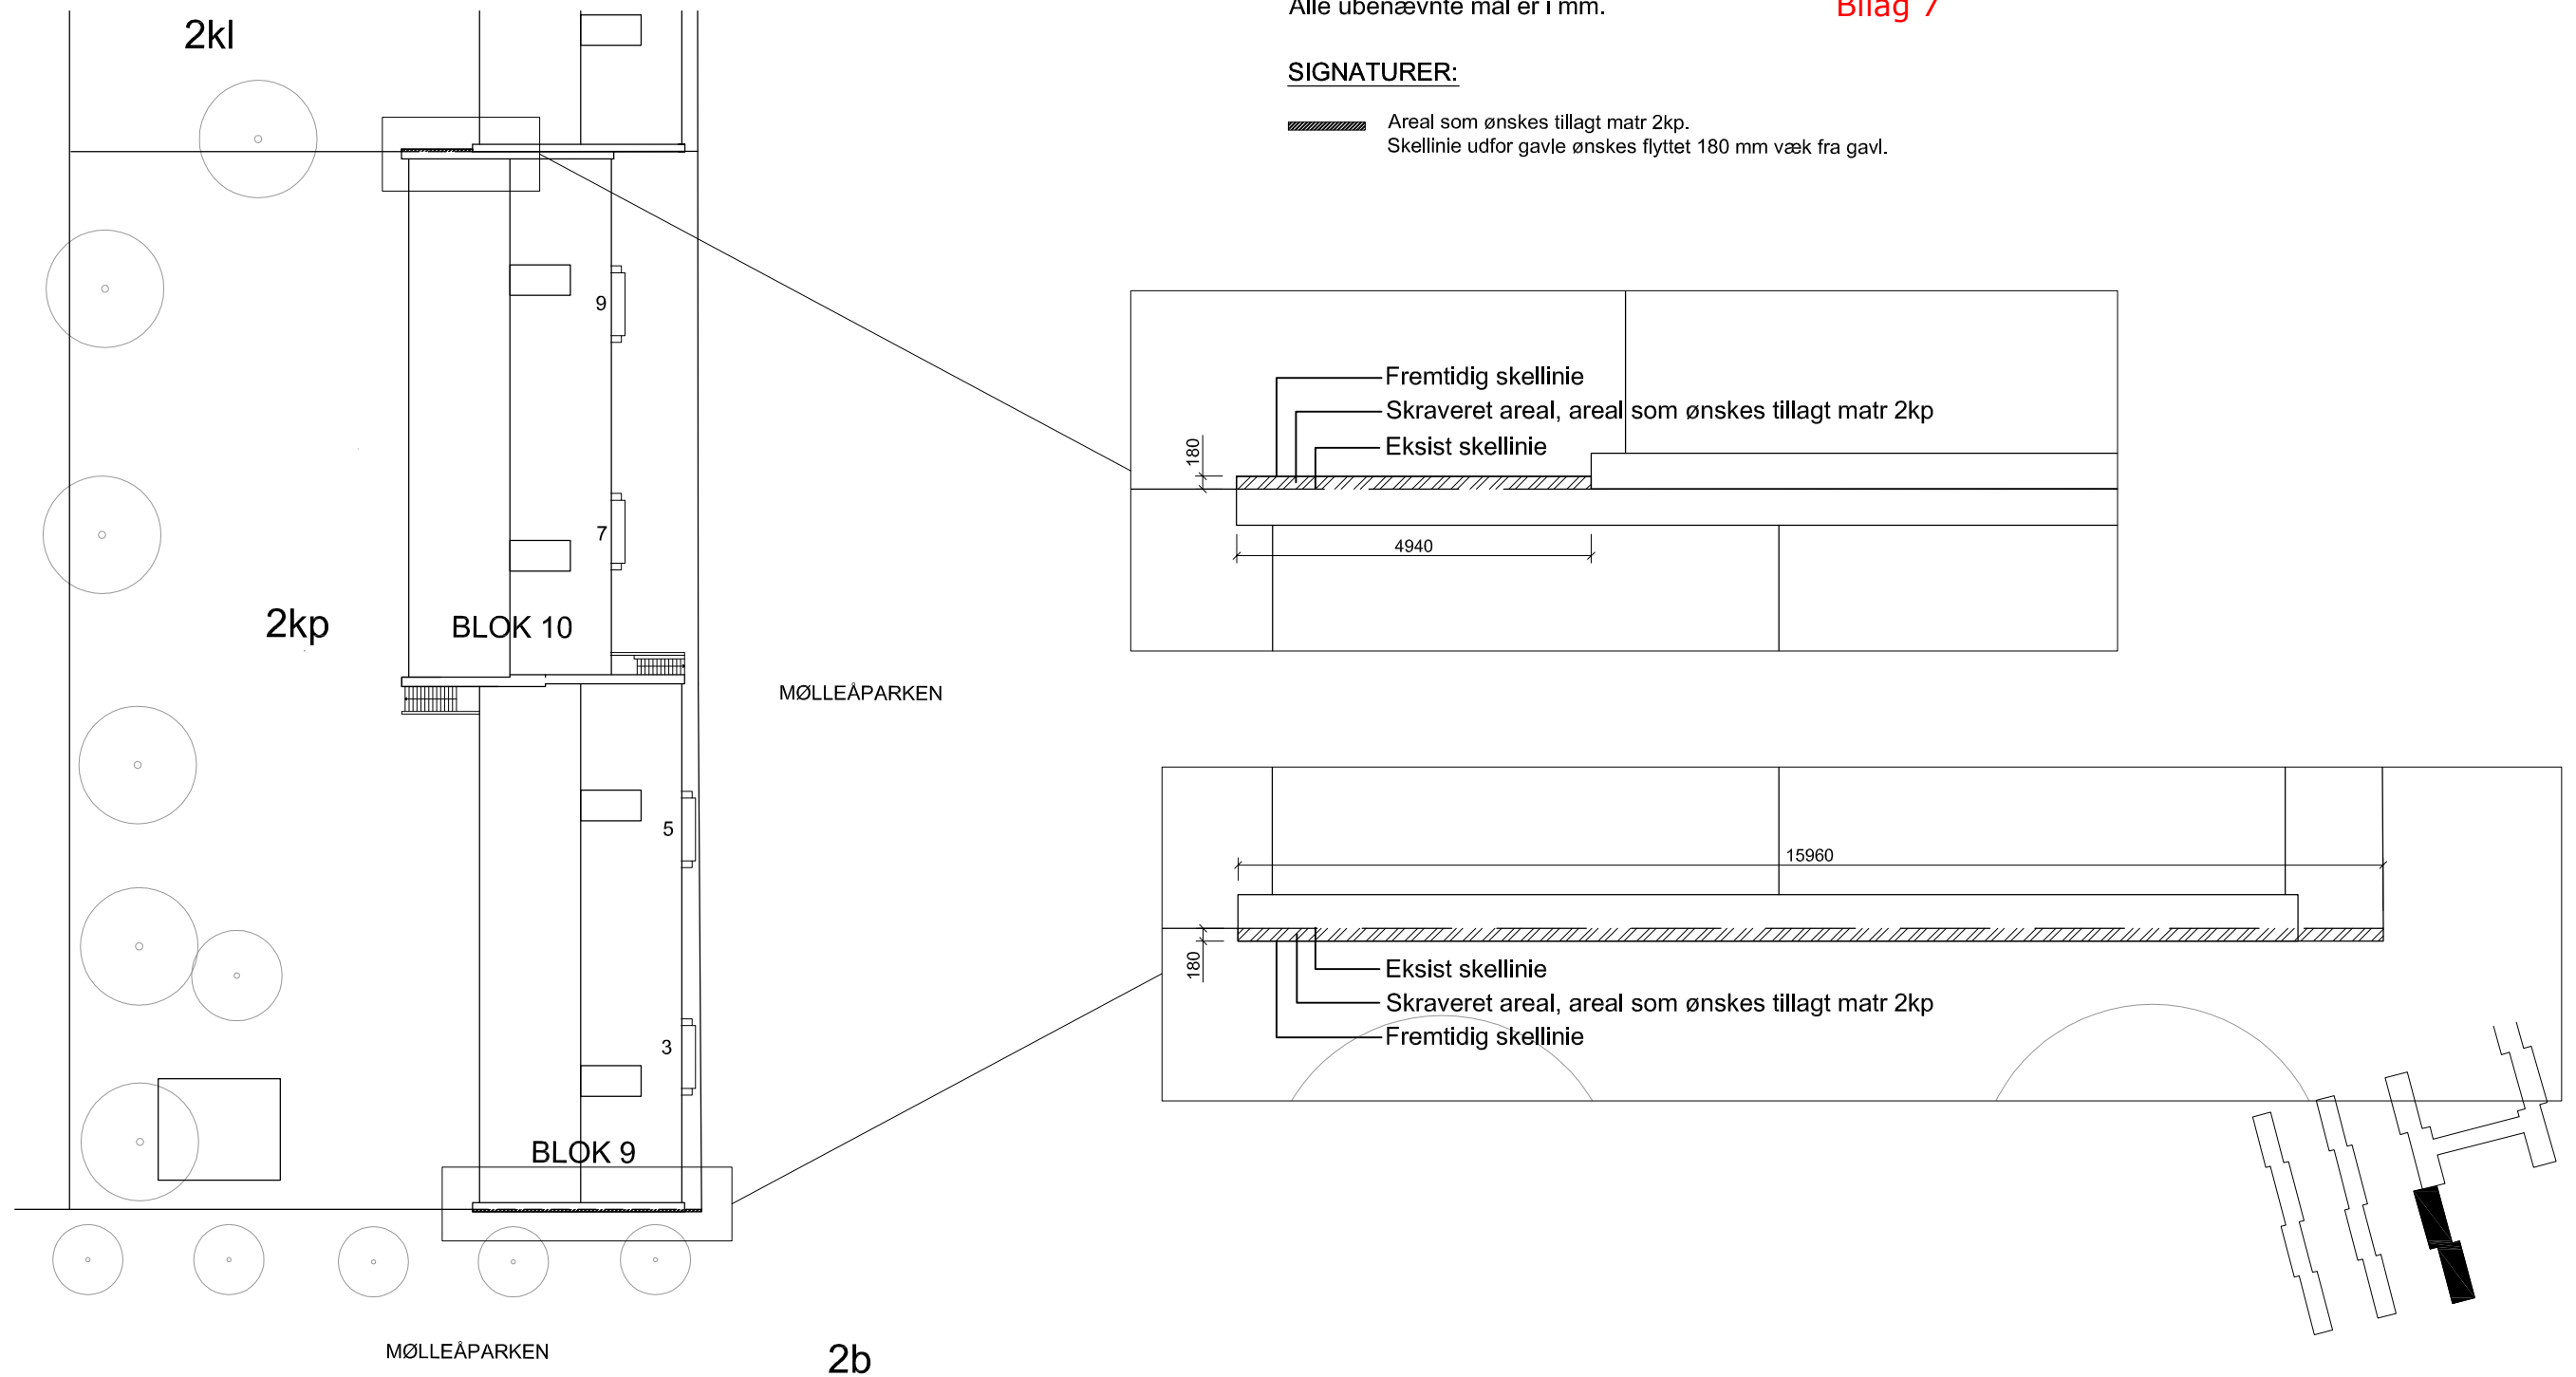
Alle ubenævnte mål er i mm.

Bilag 7

SIGNATURER:

Areal som ønskes tillagt matr 2kp.
Skellinie udfor gavle ønskes flyttet 180 mm væk fra gavl.

2kl

9

7

2kp

BLOK 10

Fremtidig skellinie
Skraveret areal, areal som ønskes tillagt matr 2kp
Eksist skellinie

180

4940

MØLLEÅPARKEN

5

15960

180

Eksist skellinie
Skraveret areal, areal som ønskes tillagt matr 2kp
Fremtidig skellinie

3

BLOK 9

MØLLEÅPARKEN

2b